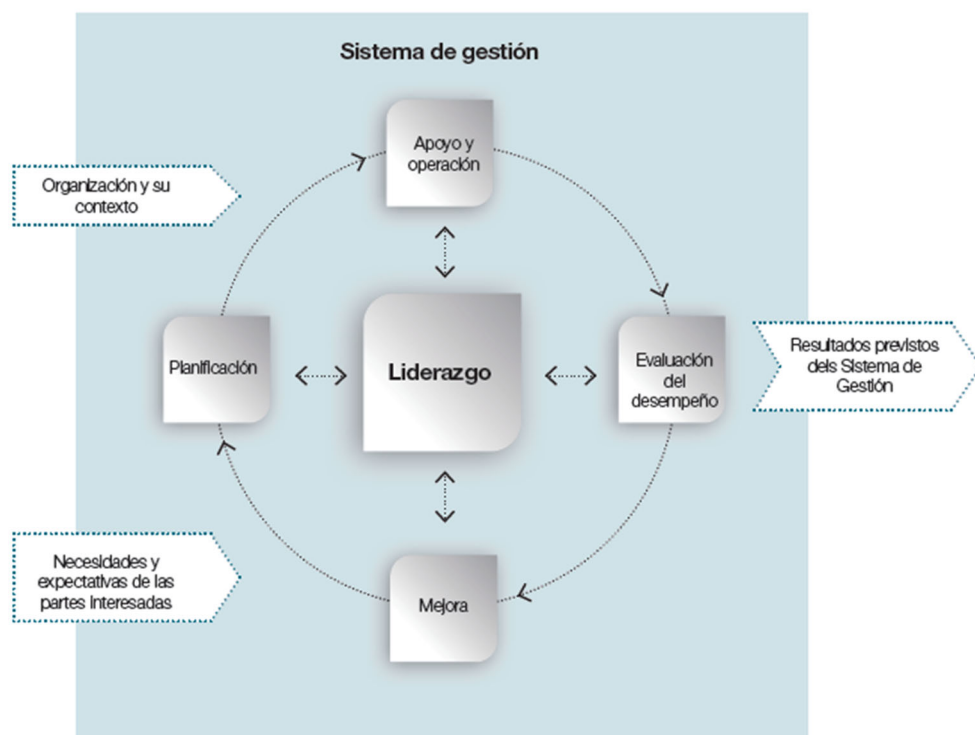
Sistema de gestión

Organización y su contexto

Apoyo y operación

Planificación

Liderazgo

Evaluación del desempeño

Resultados previstos dels Sistema de Gestión

Necesidades y expectativas de las partes interesadas

Mejora